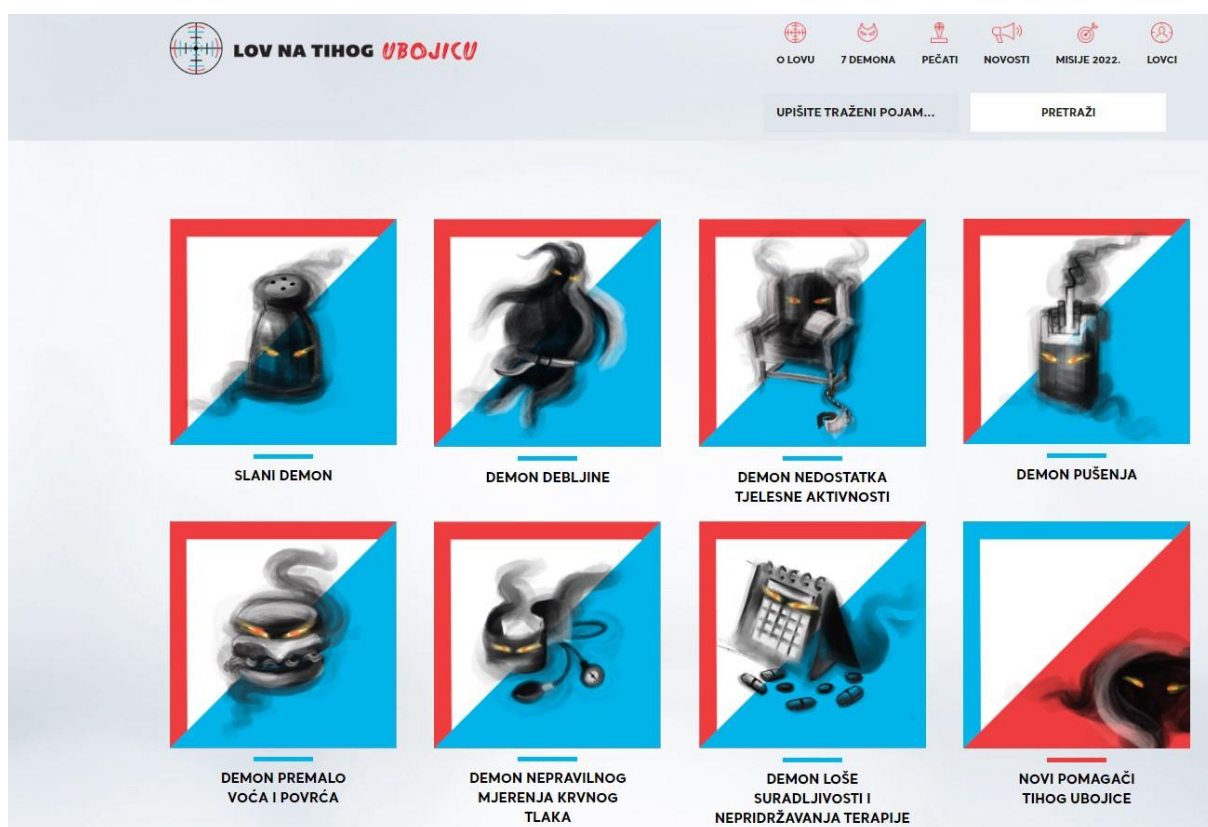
LOV NA TIHOG UBOJICU

O LOVU
7 DEMONA
PEČATI
NOVOSTI
MISIJE 2022.
LOVCI

UPIŠITE TRAŽENI POJAM...
PRETRAŽI

SLANI DEMON

DEMON DEBLJINE

DEMON NEDOSTATKA TJELESNE AKTIVNOSTI

DEMON PUŠENJA

DEMON PREMALO VOĆA I POVRĆA

DEMON NEPRAVILNOG MJERENJA KRVNOG TLAKA

DEMON LOŠE SURADLJIVOSTI I NEPRIDRŽAVANJA TERAPIJE

NOVI POMAGAČI TIHOG UBOJICE